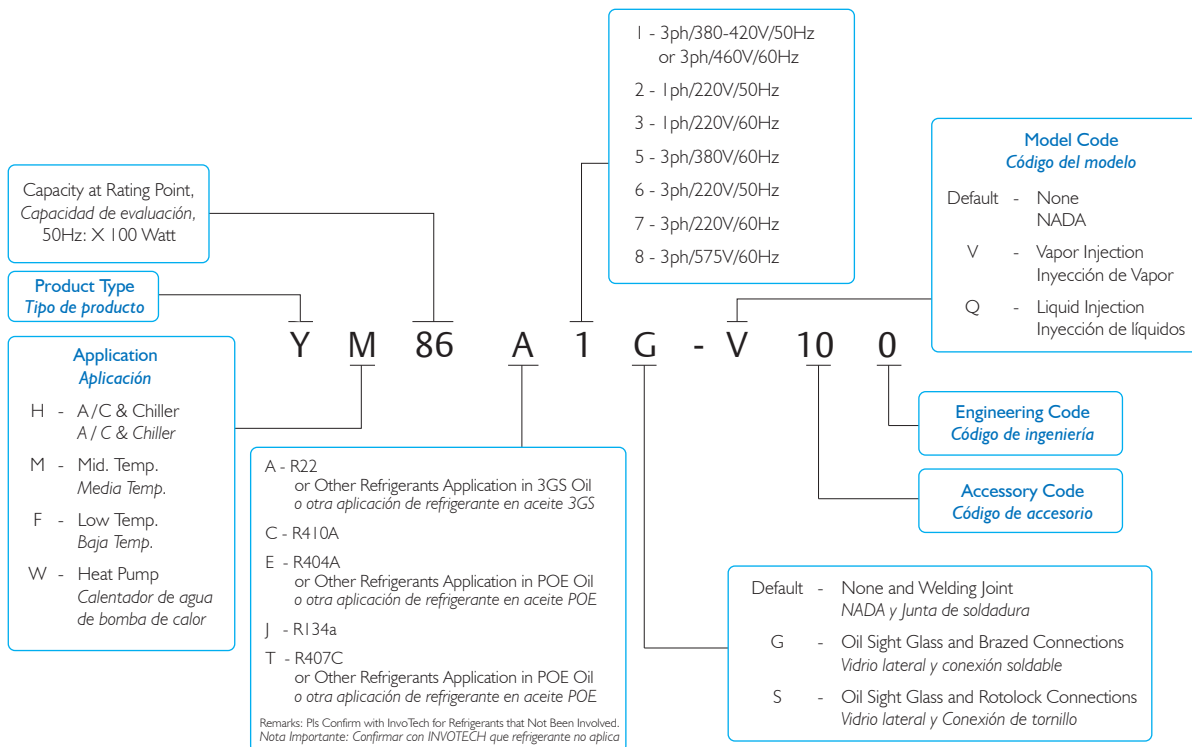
1 - 3ph/380-420V/50Hz
or 3ph/460V/60Hz

2 - 1ph/220V/50Hz

3 - 1ph/220V/60Hz

5 - 3ph/380V/60Hz

6 - 3ph/220V/50Hz

7 - 3ph/220V/60Hz

8 - 3ph/575V/60Hz

Model Code
*Código del modelo*

Default - None
NADA

V - Vapor Injection
Inyección de Vapor

Q - Liquid Injection
Inyección de líquidos

Capacity at Rating Point, *Capacidad de evaluación,* 50Hz: X 100 Watt

Product Type
*Tipo de producto*

Y M 86 A 1 G - V 10 0

Application
*Aplicación*

H - A/C & Chiller
*A / C & Chiller*

M - Mid. Temp.
*Media Temp.*

F - Low Temp.
*Baja Temp.*

W - Heat Pump
*Calentador de agua de bomba de calor*

A - R22
or Other Refrigerants Application in 3GS Oil
*o otra aplicación de refrigerante en aceite 3GS*

C - R410A

E - R404A
or Other Refrigerants Application in POE Oil
*o otra aplicación de refrigerante en aceite POE*

J - R134a

T - R407C
or Other Refrigerants Application in POE Oil
*o otra aplicación de refrigerante en aceite POE*

Remarks: Pls Confirm with InvoTech for Refrigerants that Not Been Involved.
*Nota Importante: Confirmar con INVOTECH que refrigerante no aplica*

Engineering Code
*Código de ingeniería*

Accessory Code
*Código de accesorio*

Default - None and Welding Joint
*NADA y Junta de soldadura*

G - Oil Sight Glass and Brazed Connections
*Vidrio lateral y conexión soldable*

S - Oil Sight Glass and Rotolock Connections
*Vidrio lateral y Conexión de tornillo*